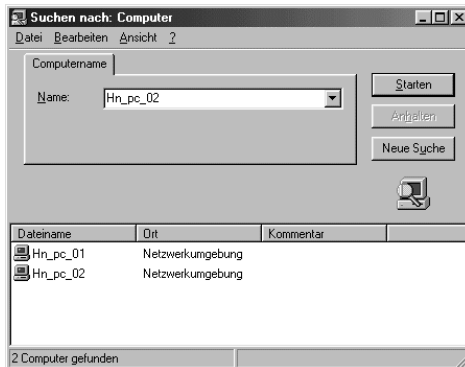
Suchen nach: Computer

Datei Bearbeiten Ansicht ?

Computername

Name: Hn_pc_02

Starten

Anhalten

Neue Suche

| Dateiname | Ort | Kommentar |
|---|---|---|
| Hn_pc_01 | Netzwerkumgebung | |
| Hn_pc_02 | Netzwerkumgebung | |

2 Computer gefunden